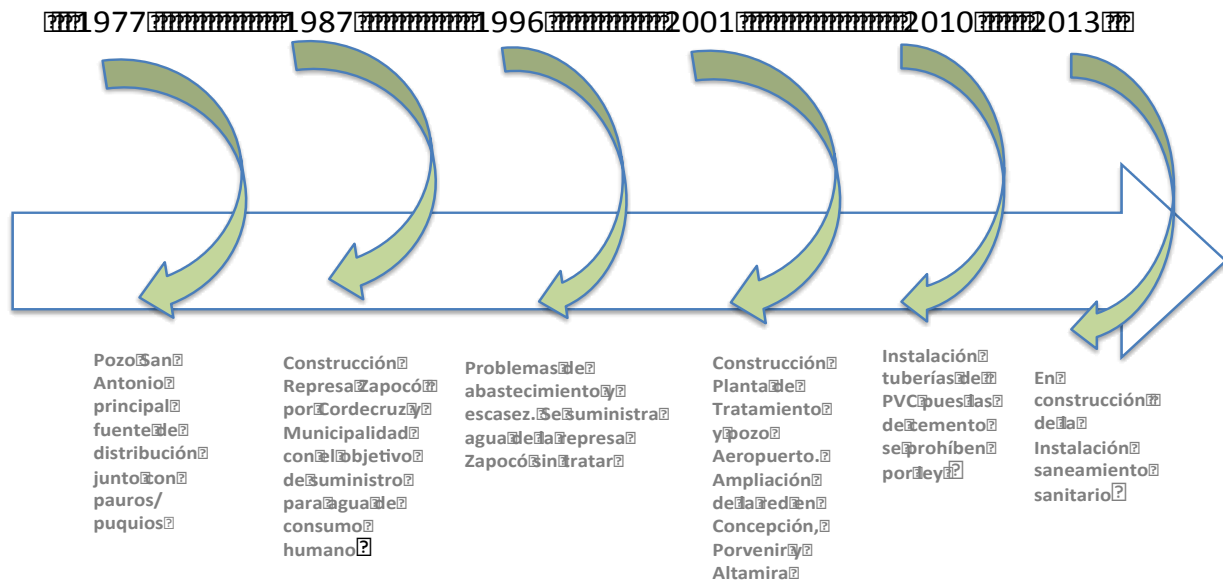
1977 1987 1996 2001 2010 2013

Pozo San Antonio principal fuente de distribución junto con pauros/ puquios

Construcción Represa Zapocó por Cordecruz y Municipalidad con el objetivo de suministro para agua de consumo humano

Problemas de abastecimiento y escasez. Se suministra agua de la represa Zapocó sin tratar

Construcción Planta de Tratamiento y pozo Aeropuerto. Ampliación de la red en Concepción, Porvenir y Altamira

Instalación tuberías de PVC pues las de cemento se prohíben por ley

En construcción de la Instalación saneamiento sanitario